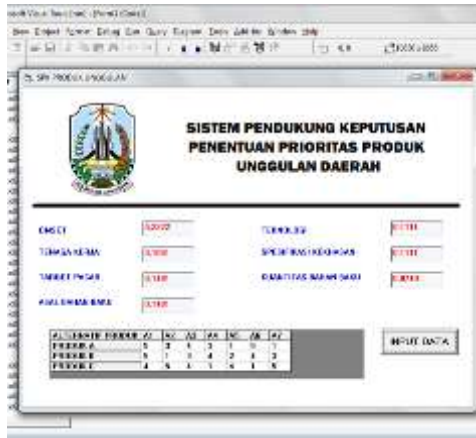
SISTEM PENDUKUNG KEPUTUSAN PENENTUAN PRIORITAS PRODUK UNGGULAN DAERAH

OMSET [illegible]
TENAGA KERJA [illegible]
TARGET PASAR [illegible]
KUALITAS BAHAN BAKU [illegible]
TEKNOLOGI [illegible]
SPESIFIKASI KEBIJAKAN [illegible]
KUANTITAS BAHAN BAKU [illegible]

| ALTERNATIF PRODUK | A1 | A2 | A3 | A4 | A5 | A6 | A7 |
|---|---|---|---|---|---|---|---|
| PRODUK A | 5 | 3 | 1 | 3 | 1 | 5 | 1 |
| PRODUK B | 5 | 1 | 1 | 4 | 2 | 4 | 3 |
| PRODUK C | 4 | 5 | 1 | 1 | 5 | 1 | 5 |

INPUT DATA